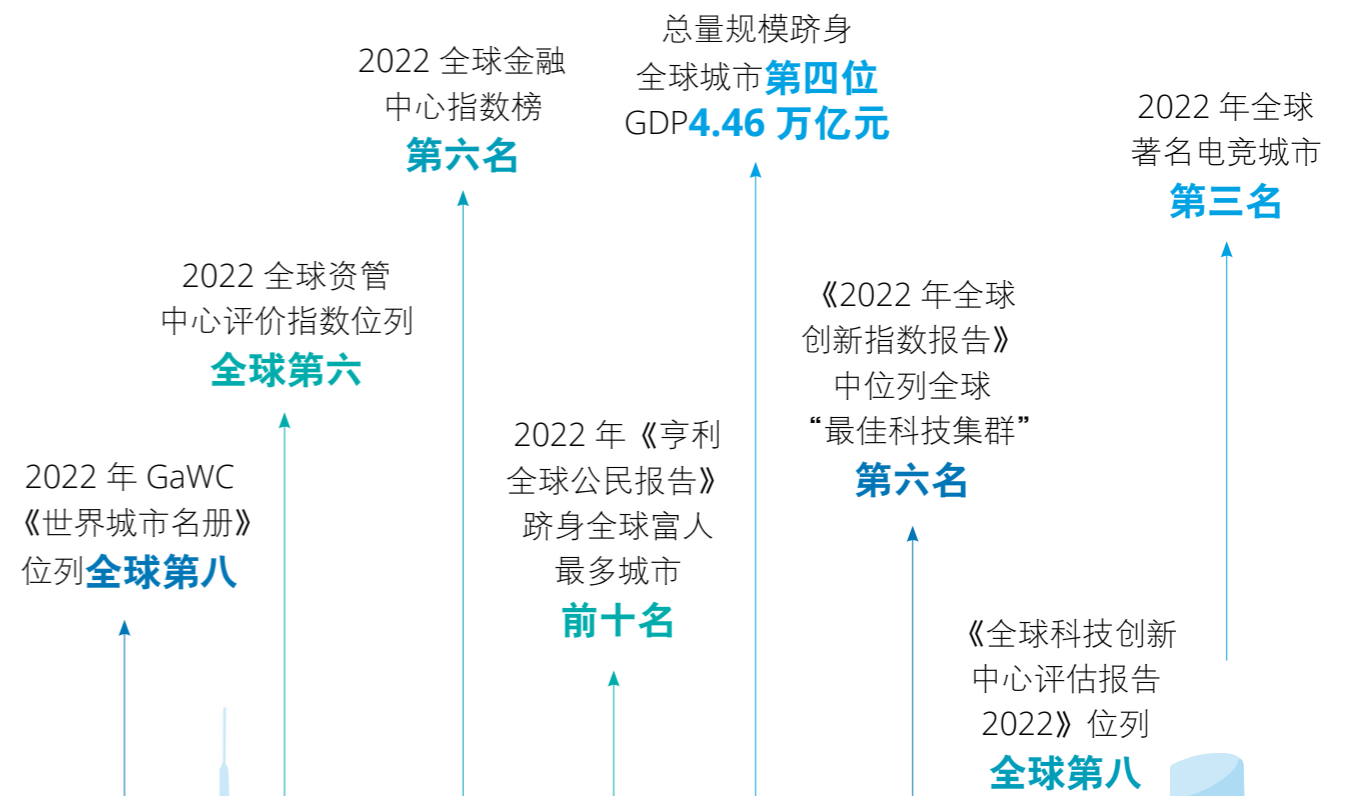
2022 年 GaWC
《世界城市名册》
位列全球第八

2022 全球资管
中心评价指数位列
全球第六

2022 全球金融
中心指数榜
第六名

2022 年《亨利
全球公民报告》
跻身全球富人
最多城市
前十名

总量规模跻身
全球城市第四位
GDP4.46 万亿元

《2022 年全球
创新指数报告》
中位列全球
“最佳科技集群”
第六名

《全球科技创新
中心评估报告
2022》位列
全球第八

2022 年全球
著名电竞城市
第三名